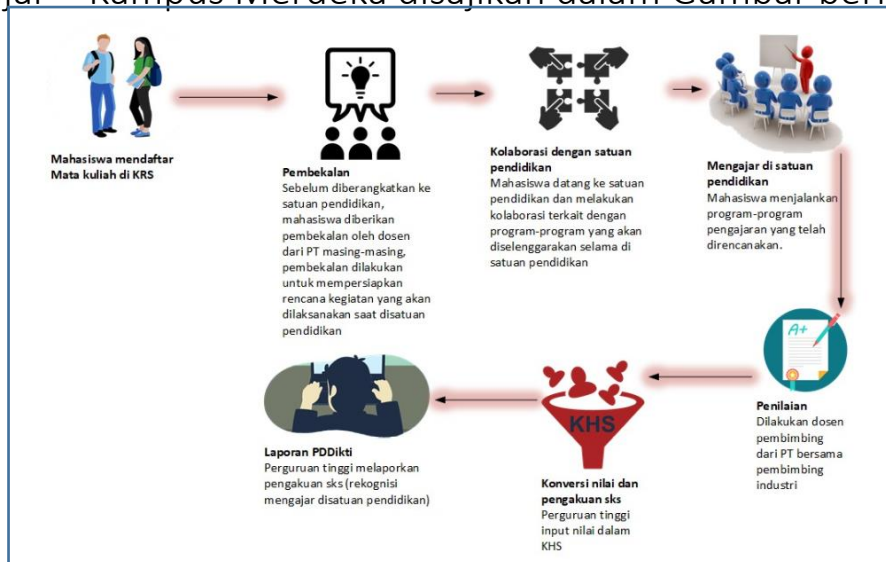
jar – Kampus Merdeka disajikan dalam Gambar beri

Mahasiswa mendaftar Mata kuliah di KRS

Pembekalan
Sebelum diberangkatkan ke satuan pendidikan, mahasiswa diberikan pembekalan oleh dosen dari PT masing-masing, pembekalan dilakukan untuk mempersiapkan rencana kegiatan yang akan dilaksanakan saat disatuan pendidikan

Kolaborasi dengan satuan pendidikan
Mahasiswa datang ke satuan pendidikan dan melakukan kolaborasi terkait dengan program-program yang akan diselenggarakan selama di satuan pendidikan

Mengajar di satuan pendidikan
Mahasiswa menjalankan program-program pengajaran yang telah direncanakan.

A+

Penilaian
Dilakukan dosen pembimbing dari PT bersama pembimbing industri

KHS

Konversi nilai dan pengakuan sks
Perguruan tinggi input nilai dalam KHS

Laporan PDDikti
Perguruan tinggi melaporkan pengakuan sks (rekognisi mengajar disatuan pendidikan)